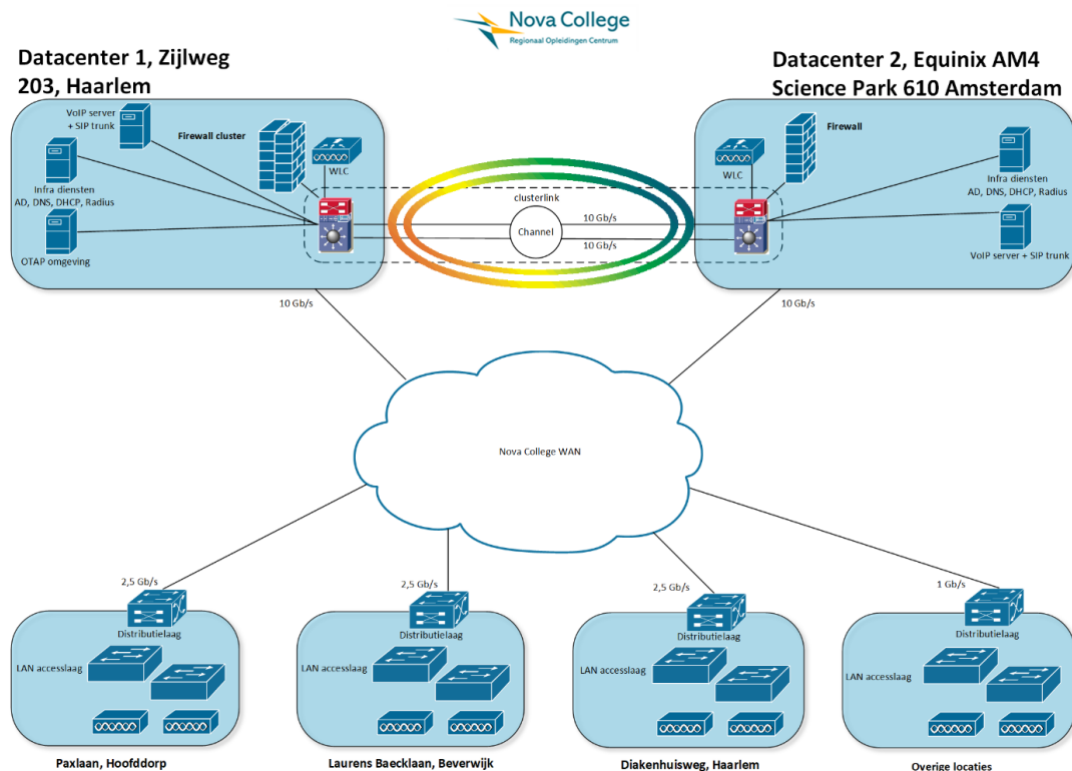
Nova College
Regionaal Opleidingen Centrum

Datacenter 1, Zijlweg 203, Haarlem

Datacenter 2, Equinix AM4 Science Park 610 Amsterdam

VoIP server + SIP trunk

Firewall cluster

Infra diensten AD, DNS, DHCP, Radius

WLC

OTAP omgeving

clusterlink

10 Gb/s

Channel

10 Gb/s

Firewall

WLC

Infra diensten AD, DNS, DHCP, Radius

VoIP server + SIP trunk

10 Gb/s

10 Gb/s

Nova College WAN

2,5 Gb/s

2,5 Gb/s

2,5 Gb/s

1 Gb/s

Distributielaag

LAN accesslaag

Distributielaag

LAN accesslaag

Distributielaag

LAN accesslaag

Distributielaag

LAN accesslaag

Paxlaan, Hoofddorp

Laurens Baecklaan, Beverwijk

Diakenhuisweg, Haarlem

Overige locaties